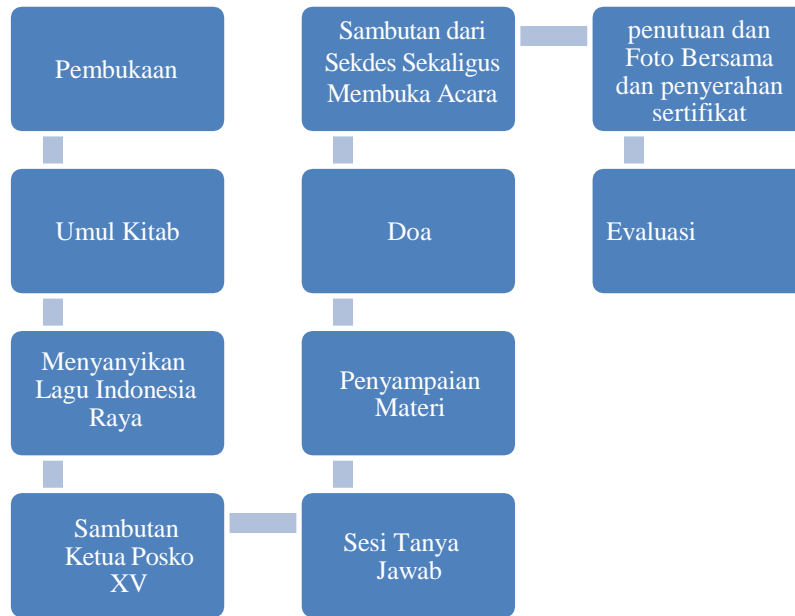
Pembukaan

Umul Kitab

Menyanyikan Lagu Indonesia Raya

Sambutan Ketua Posko XV

Sesi Tanya Jawab

Penyampaian Materi

Doa

Sambutan dari Sekdes Sekaligus Membuka Acara

penutuan dan Foto Bersama dan penyerahan sertifikat

Evaluasi